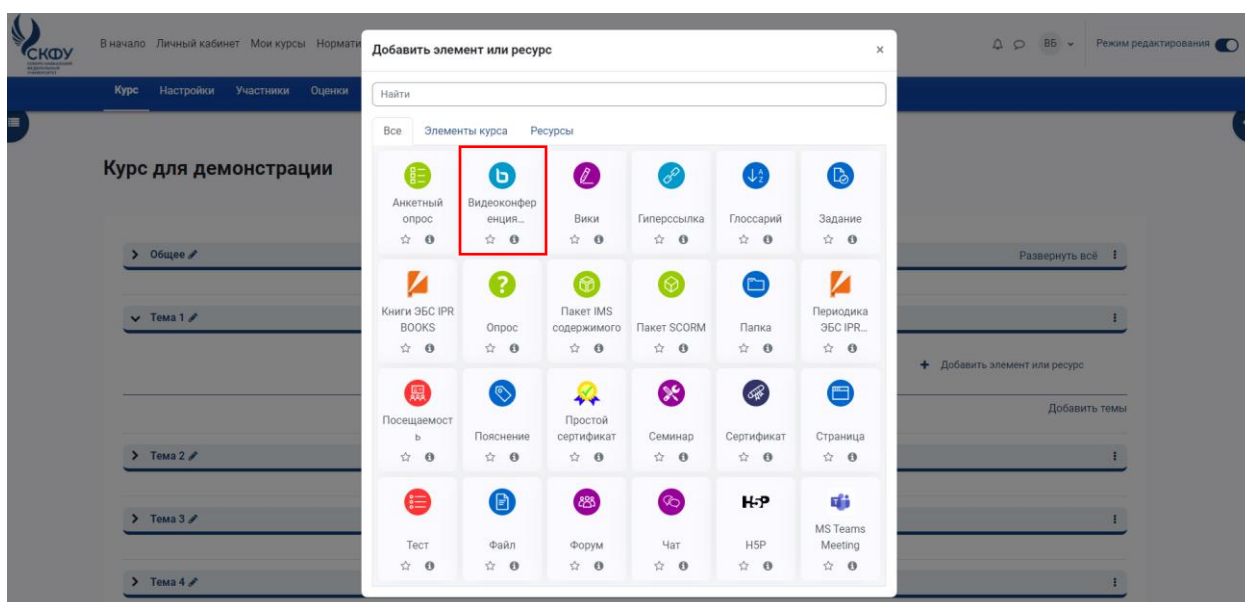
СКФУ

В начало Личный кабинет Мои курсы Нормати

ВБ Режим редактирования

Курс Настройки Участники Оценки

Курс для демонстрации

Общее

Тема 1

Тема 2

Тема 3

Тема 4

Развернуть всё

Добавить элемент или ресурс

Добавить темы

Добавить элемент или ресурс ×

Найти

Все Элементы курса Ресурсы

Анкетный опрос

Видеоконференция...

Вики

Гиперссылка

Глоссарий

Задание

Книги ЭБС IPR BOOKS

Опрос

Пакет IMS содержимого

Пакет SCORM

Папка

Периодика ЭБС IPR...

Посещаемость

Пояснение

Простой сертификат

Семинар

Сертификат

Страница

Тест

Файл

Форум

Чат

H5P

H5P

MS Teams Meeting